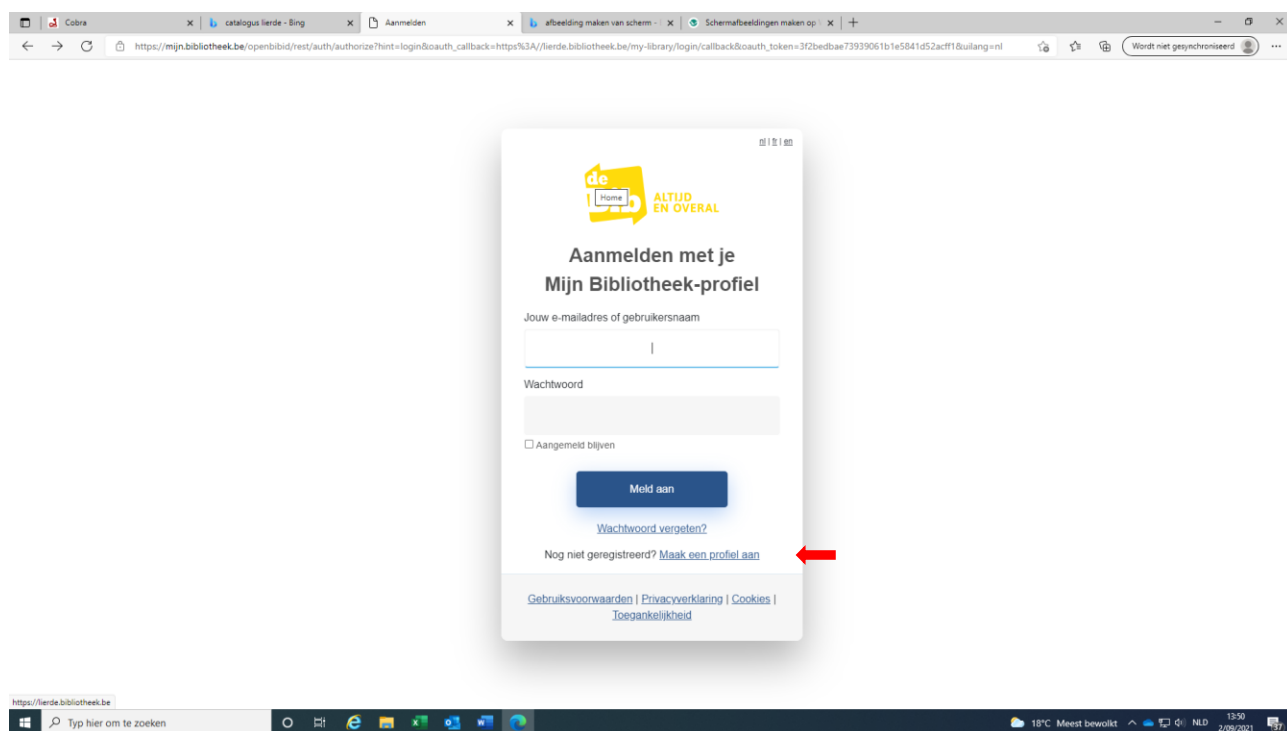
Cobra | catalogus lierde - Bing | Aanmelden | afbeelding maken van scherm - | Schermafbeeldingen maken op

https://mijn.bibliotheek.be/openbibid/rest/auth/authorize?hint=login&oauth_callback=https%3A//lierde.bibliotheek.be/my-library/login/callback&oauth_token=3f2bedbae73939061b1e5841d52acff1&uilang=nl

Wordt niet gesynchroniseerd

nl | fr | en

de
Home
ALTIJD EN OVERAL

Aanmelden met je Mijn Bibliotheek-profiel

Jouw e-mailadres of gebruikersnaam

Wachtwoord

Aangemeld blijven

Meld aan

Wachtwoord vergeten?

Nog niet geregistreerd? Maak een profiel aan

Gebruiksvoorwaarden | Privacyverklaring | Cookies | Toegankelijkheid

https://lierde.bibliotheek.be

Typ hier om te zoeken

18°C Meest bewolkt NLD 13:50 2/09/2021